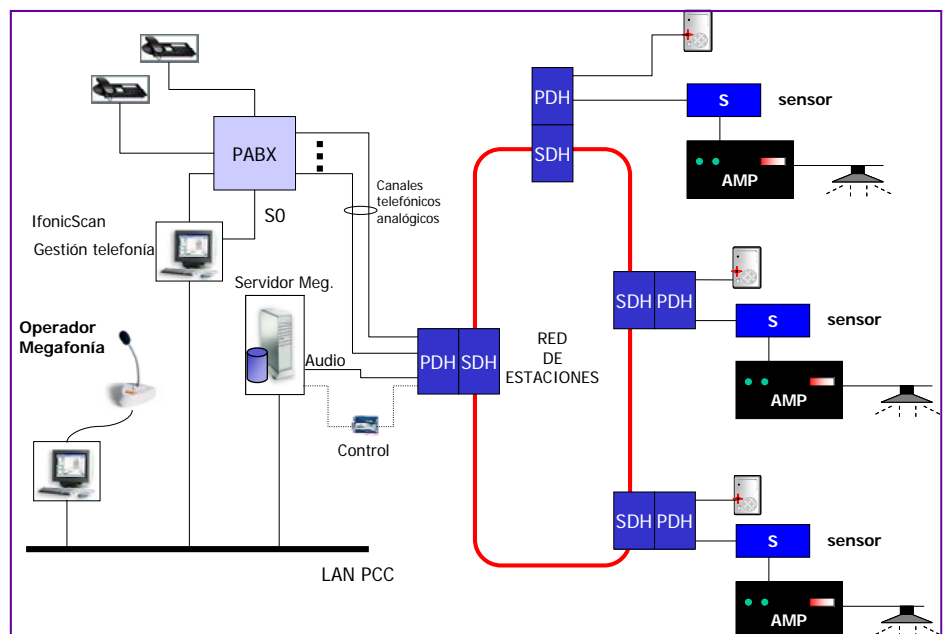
PABX

S0

IfonicScan

Gestión telefonía

Canales telefónicos analógicos

Servidor Meg.

Audio

Control

Operador Megafonía

LAN PCC

PDH

SDH

S

sensor

AMP

RED DE ESTACIONES

PDH

SDH

SDH

PDH

S

sensor

AMP

SDH

PDH

S

sensor

AMP